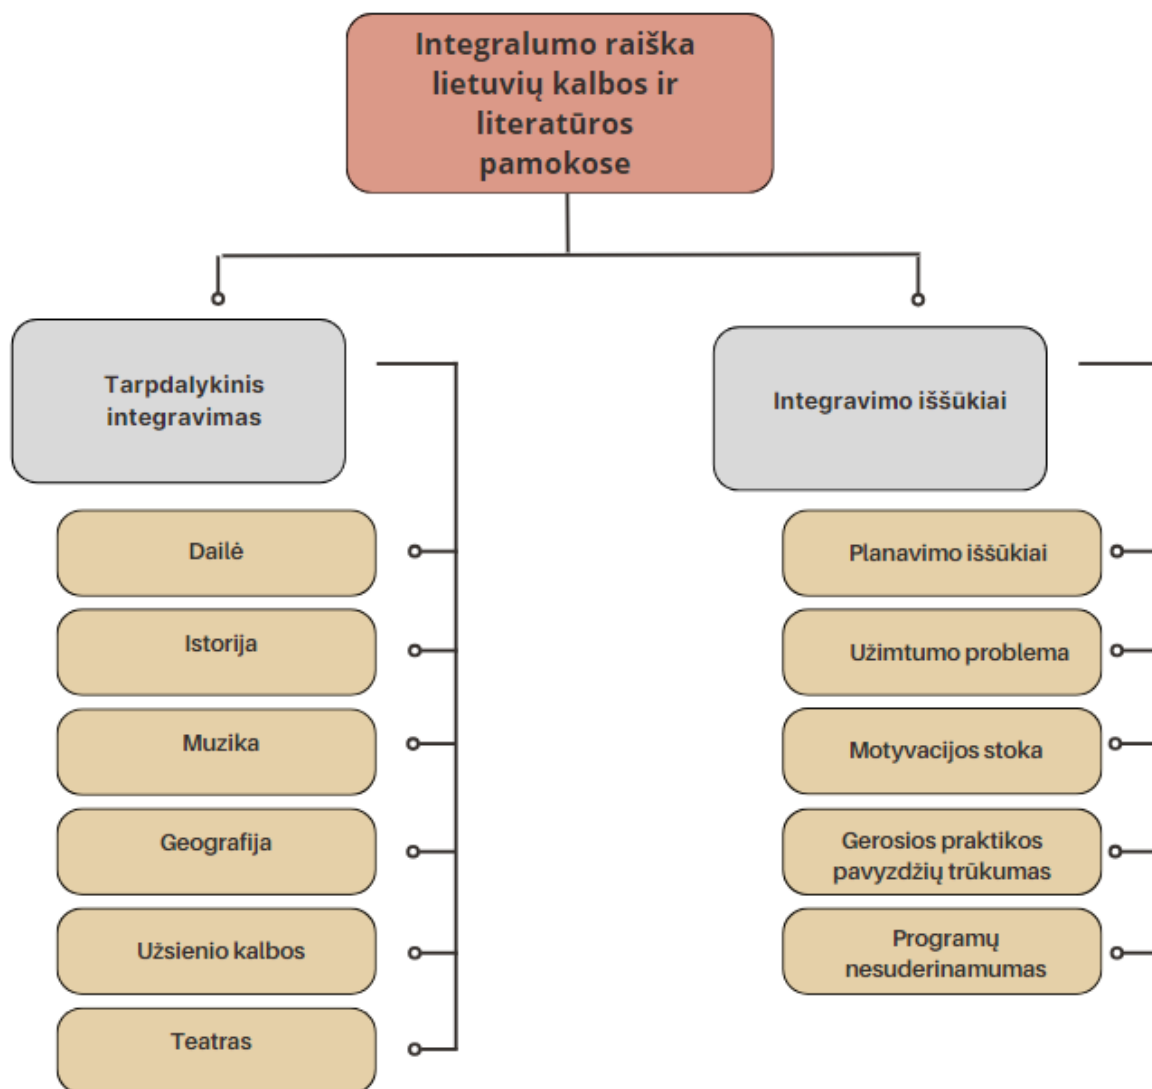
Integralumo raiška lietuvių kalbos ir literatūros pamokose

Tarpdalykinis integravimas

Dailė

Istorija

Muzika

Geografija

Užsienio kalbos

Teatras

Integravimo iššūkiai

Planavimo iššūkiai

Užimtumo problema

Motyvacijos stoka

Gerosios praktikos pavyzdžių trūkumas

Programų nesuderinamumas